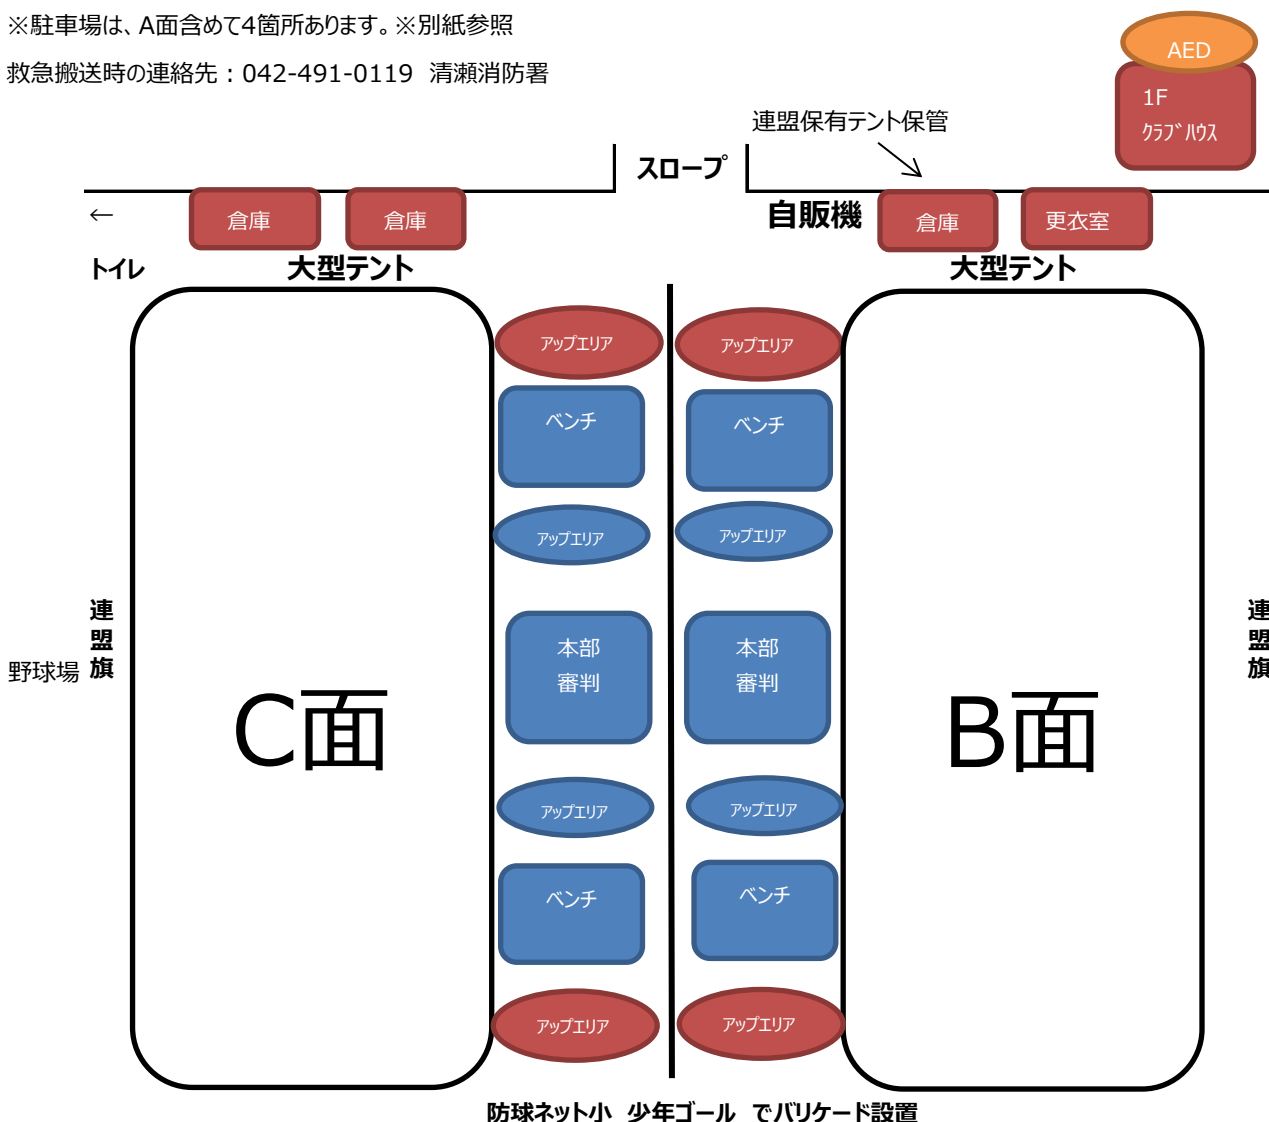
※駐車場は、A面含めて4箇所あります。※別紙参照

救急搬送時の連絡先：042-491-0119　清瀬消防署

AED

1F
ｸﾗﾌﾞﾊｳｽ

連盟保有テント保管

スロープ

←

倉庫

倉庫

自販機

倉庫

更衣室

トイレ

大型テント

大型テント

アップエリア

アップエリア

ベンチ

ベンチ

アップエリア

アップエリア

連
盟
旗

野球場

本部
審判

本部
審判

連
盟
旗

C面

B面

アップエリア

アップエリア

ベンチ

ベンチ

アップエリア

アップエリア

防球ネット小　少年ゴール　でバリケード設置